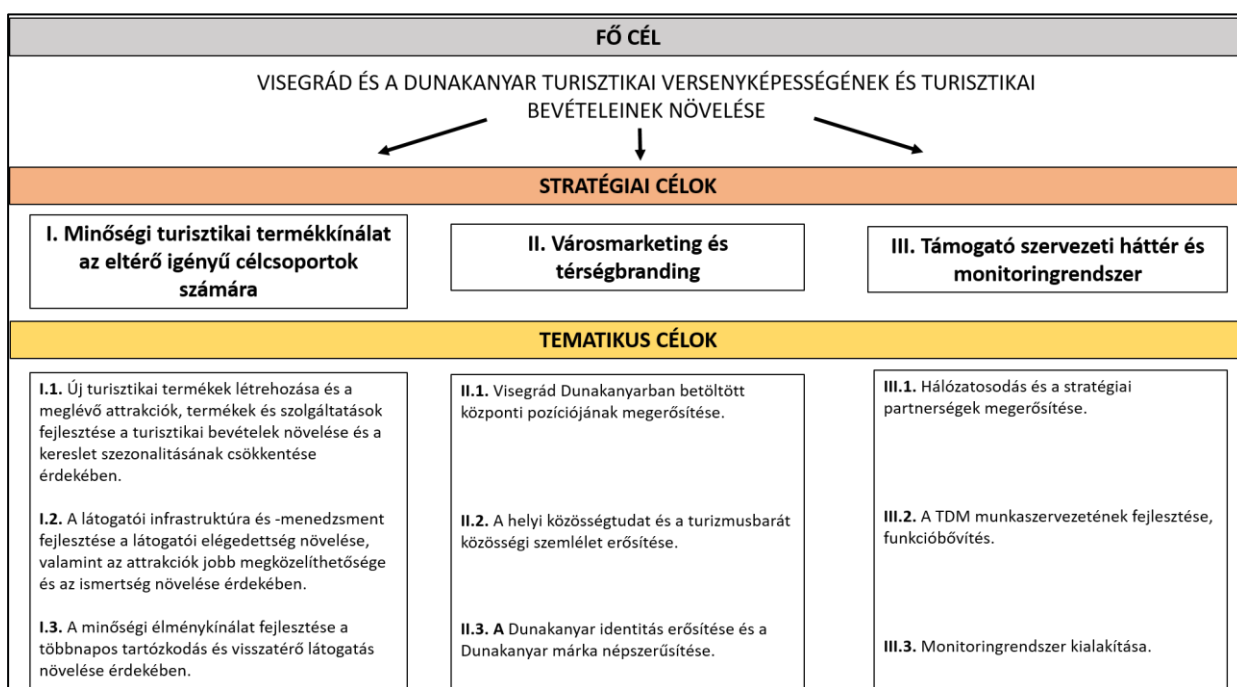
FŐ CÉL

VISEGRÁD ÉS A DUNAKANYAR TURISZTIKAI VERSENYKÉPESSÉGÉNEK ÉS TURISZTIKAI BEVÉTELEINEK NÖVELÉSE

STRATÉGIAI CÉLOK

I. Minőségi turisztikai termékkínálat az eltérő igényű célcsoportok számára

II. Városmarketing és térségbranding

III. Támogató szervezeti háttér és monitoringrendszer

TEMATIKUS CÉLOK

I.1. Új turisztikai termékek létrehozása és a meglévő attrakciók, termékek és szolgáltatások fejlesztése a turisztikai bevételek növelése és a kereslet szezonalitásának csökkentése érdekében.

I.2. A látogatói infrastruktúra és -menedzsment fejlesztése a látogatói elégedettség növelése, valamint az attrakciók jobb megközelíthetősége és az ismertség növelése érdekében.

I.3. A minőségi élménykínálat fejlesztése a többnapos tartózkodás és visszatérő látogatás növelése érdekében.

II.1. Visegrád Dunakanyarban betöltött központi pozíciójának megerősítése.

II.2. A helyi közösségtudat és a turizmusbarát közösségi szemlélet erősítése.

II.3. A Dunakanyar identitás erősítése és a Dunakanyar márka népszerűsítése.

III.1. Hálózatosodás és a stratégiai partnerségek megerősítése.

III.2. A TDM munkaszervezetének fejlesztése, funkcióbővítés.

III.3. Monitoringrendszer kialakítása.